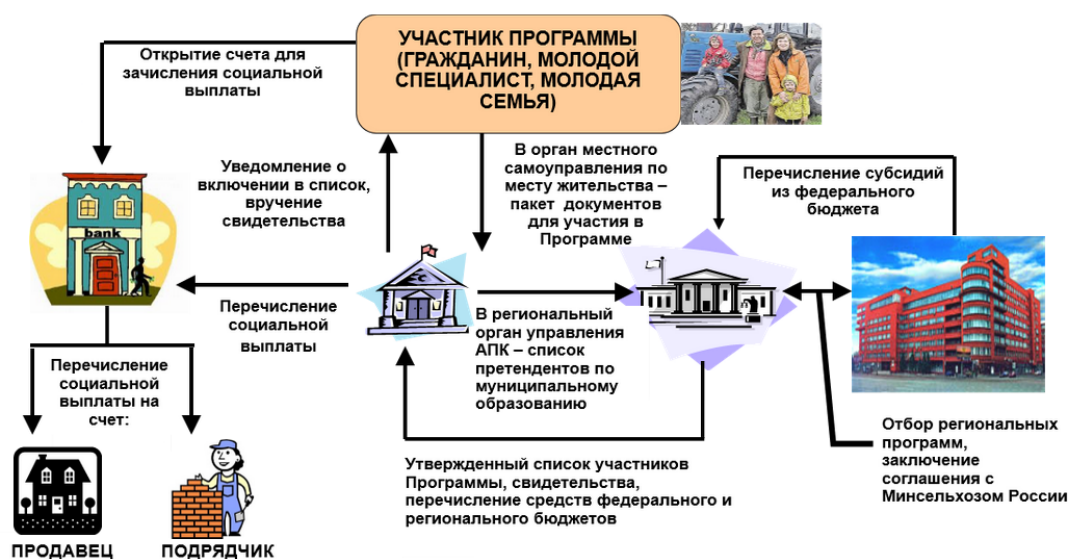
УЧАСТНИК ПРОГРАММЫ (ГРАЖДАНИН, МОЛОДОЙ СПЕЦИАЛИСТ, МОЛОДАЯ СЕМЬЯ)

Открытие счета для зачисления социальной выплаты

Уведомление о включении в список, вручение свидетельства

В орган местного самоуправления по месту жительства – пакет документов для участия в Программе

Перечисление субсидий из федерального бюджета

bank

Перечисление социальной выплаты

В региональный орган управления АПК – список претендентов по муниципальному образованию

Перечисление социальной выплаты на счет:

Утвержденный список участников Программы, свидетельства, перечисление средств федерального и регионального бюджетов

Отбор региональных программ, заключение соглашения с Минсельхозом России

ПРОДАВЕЦ

ПОДРЯДЧИК